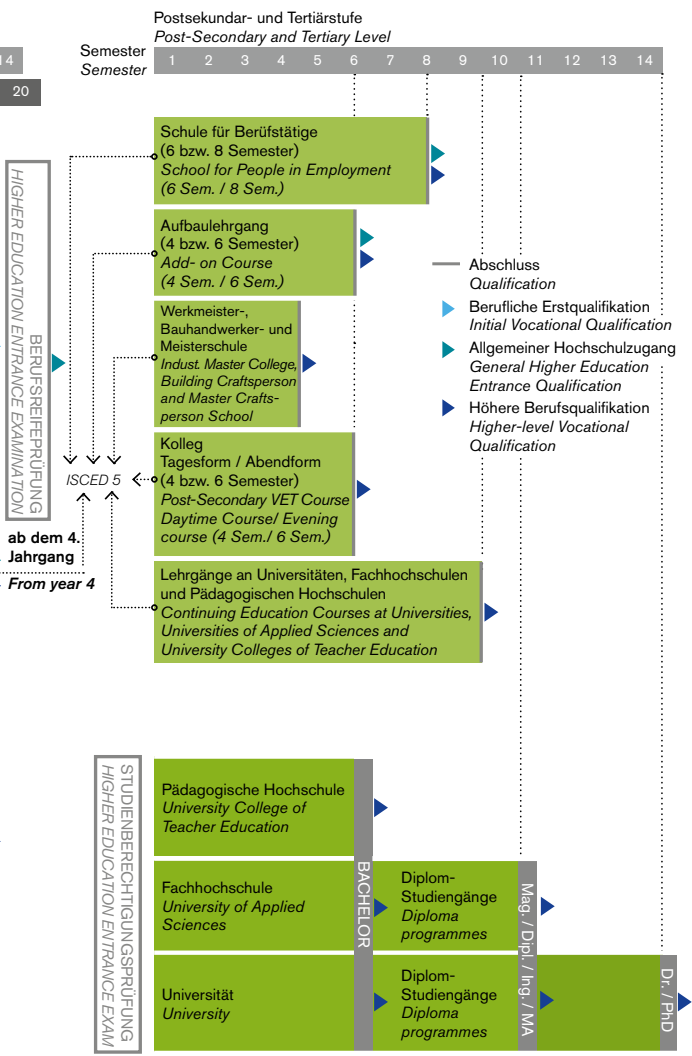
14

20

Postsekundar- und Tertiärstufe
*Post-Secondary and Tertiary Level*

Semester
*Semester*

1 2 3 4 5 6 7 8 9 10 11 12 13 14

BERUFSREIFEPRÜFUNG
*HIGHER EDUCATION ENTRANCE EXAMINATION*

Schule für Berüfstätige
(6 bzw. 8 Semester)
*School for People in Employment*
*(6 Sem. / 8 Sem.)*

Aufbaulehrgang
(4 bzw. 6 Semester)
*Add- on Course*
*(4 Sem. / 6 Sem.)*

Abschluss
*Qualification*

Berufliche Erstqualifikation
*Initial Vocational Qualification*

Allgemeiner Hochschulzugang
*General Higher Education Entrance Qualification*

Höhere Berufsqualifikation
*Higher-level Vocational Qualification*

Werkmeister-, Bauhandwerker- und Meisterschule
*Indust. Master College, Building Craftsperson and Master Craftsperson School*

ISCED 5

Kolleg
Tagesform / Abendform
(4 bzw. 6 Semester)
*Post-Secondary VET Course*
*Daytime Course/ Evening course (4 Sem./ 6 Sem.)*

ab dem 4. Jahrgang
*From year 4*

Lehrgänge an Universitäten, Fachhochschulen und Pädagogischen Hochschulen
*Continuing Education Courses at Universities, Universities of Applied Sciences and University Colleges of Teacher Education*

STUDIENBERECHTIGUNGSPRÜFUNG
*HIGHER EDUCATION ENTRANCE EXAM*

Pädagogische Hochschule
*University College of Teacher Education*

BACHELOR

Fachhochschule
*University of Applied Sciences*

Diplom-Studiengänge
*Diploma programmes*

Mag. / Dipl. / Ing. / MA

Universität
*University*

Diplom-Studiengänge
*Diploma programmes*

Dr. / PhD